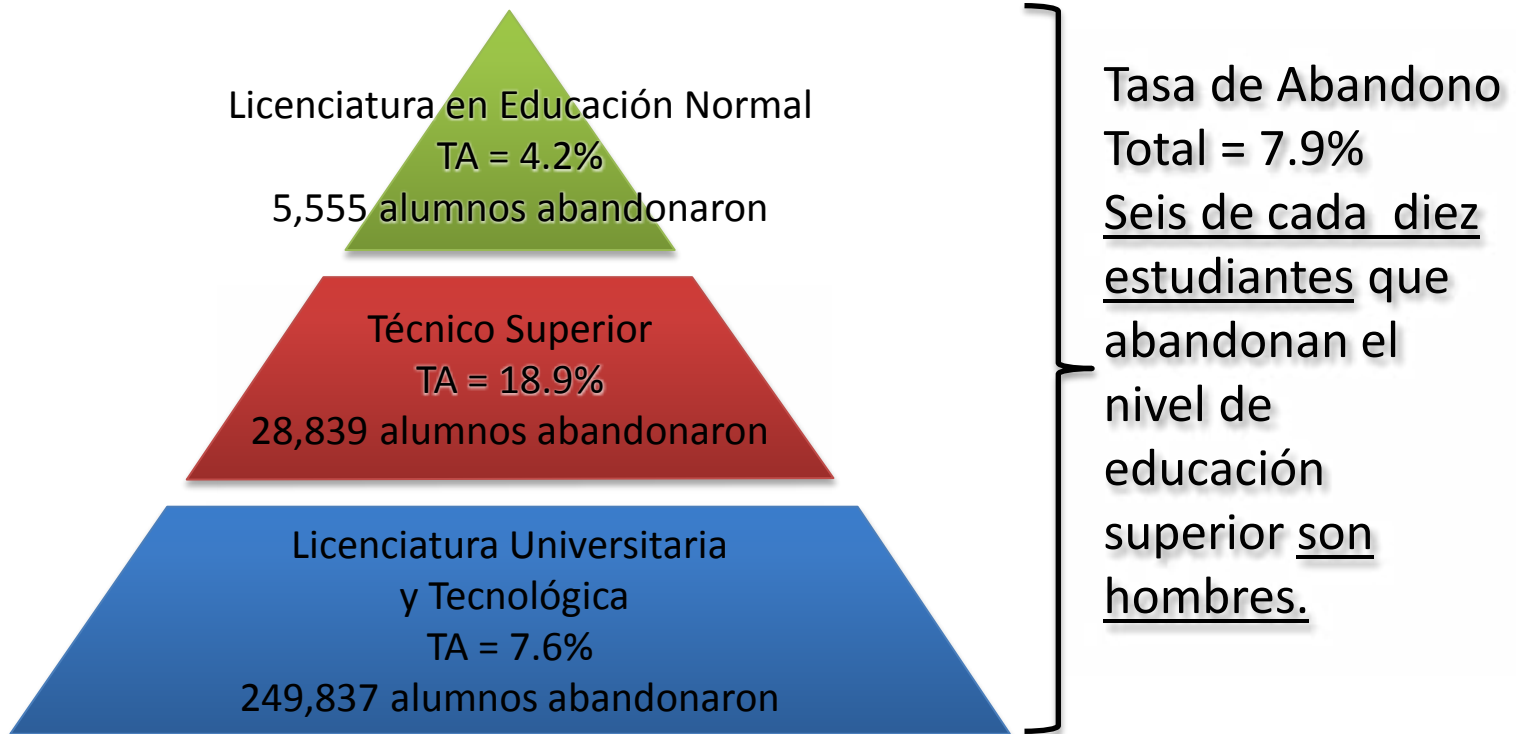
Licenciatura en Educación Normal
TA = 4.2%
5,555 alumnos abandonaron

Técnico Superior
TA = 18.9%
28,839 alumnos abandonaron

Licenciatura Universitaria y Tecnológica
TA = 7.6%
249,837 alumnos abandonaron

Tasa de Abandono Total = 7.9%
Seis de cada diez estudiantes que abandonan el nivel de educación superior son hombres.